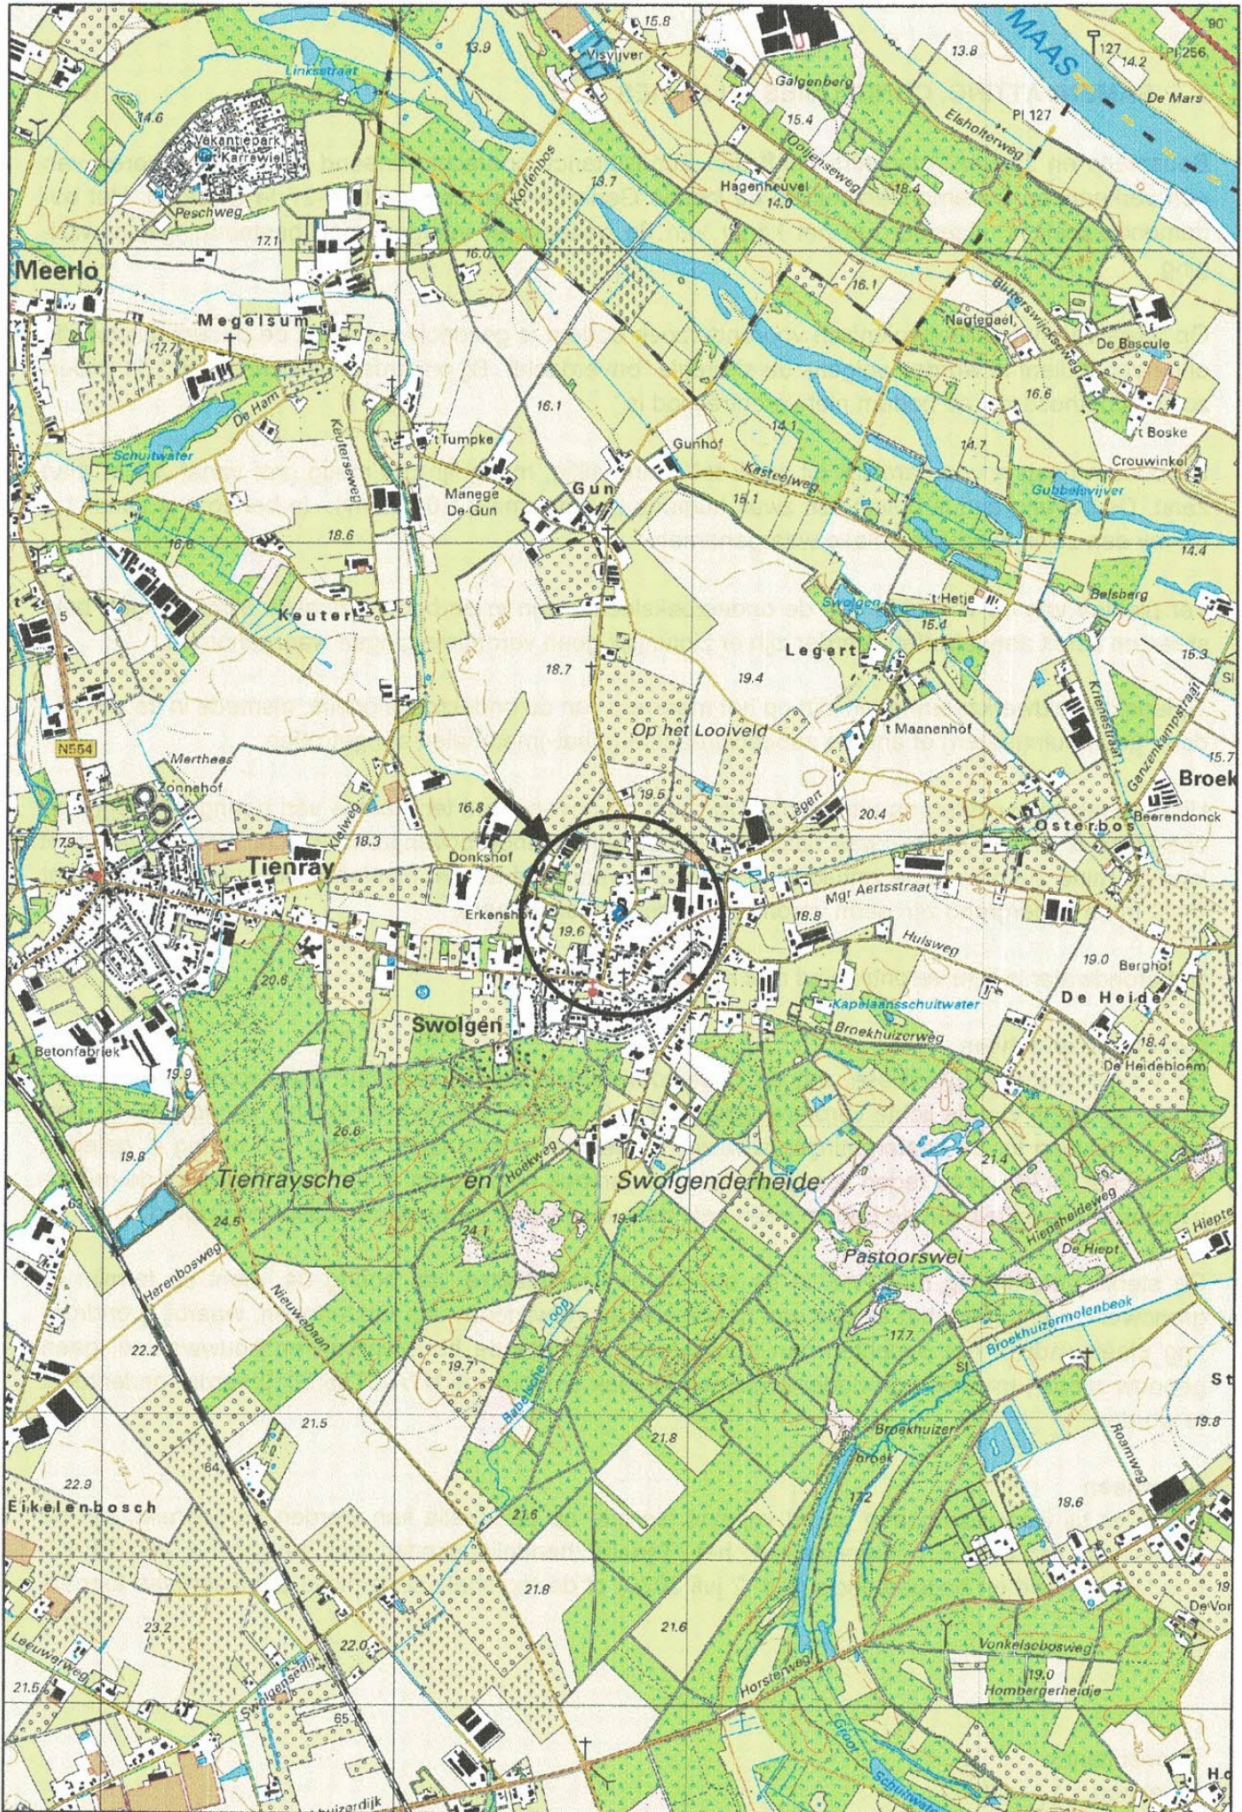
15.8
Visvijver
13.8
MAAS
127
14.2
PI 256
90
De Mars
13.9
Linkssstraat
Galgenberg
PI 127
15.4
Elsholterweg
14.6
Vakantiepark Karrewiel
Koltenbos
13.7
Hagenheuvel
14.0
Oijensweg
18.4
Peschweg
17.1
16.0
Meerlo
16.1
Negtegael
De Bascule
Megelsum
17.7
De Ham
16.1
16.6
Schuitwater
Tumpke
Gunhof
14.1
't Boske
Kasteelweg
14.7
Crouwinkel
Manege De Gun
Gun
15.1
Gubbelsvijver
16.6
18.6
14.4
Belsberg
Swolgen
't Hetje
15.4
Keuter
Legert
15.3
18.7
19.4
Op het Looiveld
't Maanenhof
N554
Mertheas
Zonnehof
15.7
Broek
19.5
Legert
20.4
Osterbos
Beerendonck
16.8
Donkshof
17.8
Tienray
18.3
Mgr Aertsstraat
Erkenshof
19.6
18.8
Hulsweg
19.0
Berghof
20.6
Kapelaansschuitwater
De Heide
Swolgen
Broekhuizerweg
18.4
Betonfabriek
19.9
De Heidebloem
26.6
19.8
Tienraysche
en
Swolgenderheide
21.4
24.5
24.1
Hiepsheideweg
Harenbosweg
Pastoorswei
De Hiept
Nieuweban
Broekhuizermolenbeek
22.2
17.7
19.7
19.8
21.5
21.8
Broekhuizer broek
64
17.2
19.6
22.9
Eikelenbosch
21.5
21.8
23.2
21.6
Leeuwerweg
22.0
Horsterweg
Vonkelsbosweg
21.5
19.0
Hombergerheidje
65